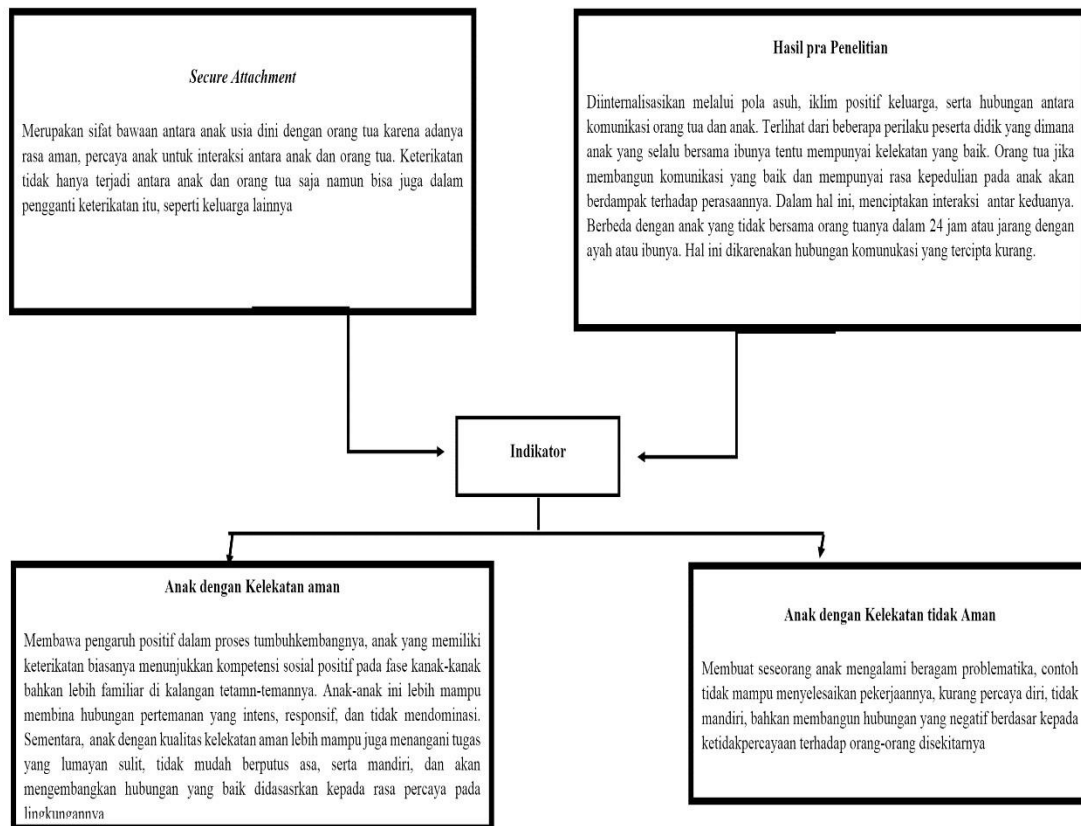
*Secure Attachment*

Merupakan sifat bawaan antara anak usia dini dengan orang tua karena adanya rasa aman, percaya anak untuk interaksi antara anak dan orang tua. Keterikatan tidak hanya terjadi antara anak dan orang tua saja namun bisa juga dalam pengganti keterikatan itu, seperti keluarga lainnya

Hasil pra Penelitian

Diinternalisasikan melalui pola asuh, iklim positif keluarga, serta hubungan antara komunikasi orang tua dan anak. Terlihat dari beberapa perilaku peserta didik yang dimana anak yang selalu bersama ibunya tentu mempunyai kelekatan yang baik. Orang tua jika membangun komunikasi yang baik dan mempunyai rasa kepedulian pada anak akan berdampak terhadap perasaannya. Dalam hal ini, menciptakan interaksi antar keduanya. Berbeda dengan anak yang tidak bersama orang tuanya dalam 24 jam atau jarang dengan ayah atau ibunya. Hal ini dikarenakan hubungan komunukasi yang tercipta kurang.

Indikator

Anak dengan Kelekatan aman

Membawa pengaruh positif dalam proses tumbuhkembangnya, anak yang memiliki keterikatan biasanya menunjukkan kompetensi sosial positif pada fase kanak-kanak bahkan lebih familiar di kalangan tetamn-temannya. Anak-anak ini lebih mampu membina hubungan pertemanan yang intens, responsif, dan tidak mendominasi. Sementara, anak dengan kualitas kelekatan aman lebih mampu juga menangani tugas yang lumayan sulit, tidak mudah berputus asa, serta mandiri, dan akan mengembangkan hubungan yang baik didasasrkan kepada rasa percaya pada lingkungannya

Anak dengan Kelekatan tidak Aman

Membuat seseorang anak mengalami beragam problematika, contoh tidak mampu menyelesaikan pekerjaannya, kurang percaya diri, tidak mandiri, bahkan membangun hubungan yang negatif berdasar kepada ketidakpercayaan terhadap orang-orang disekitarnya